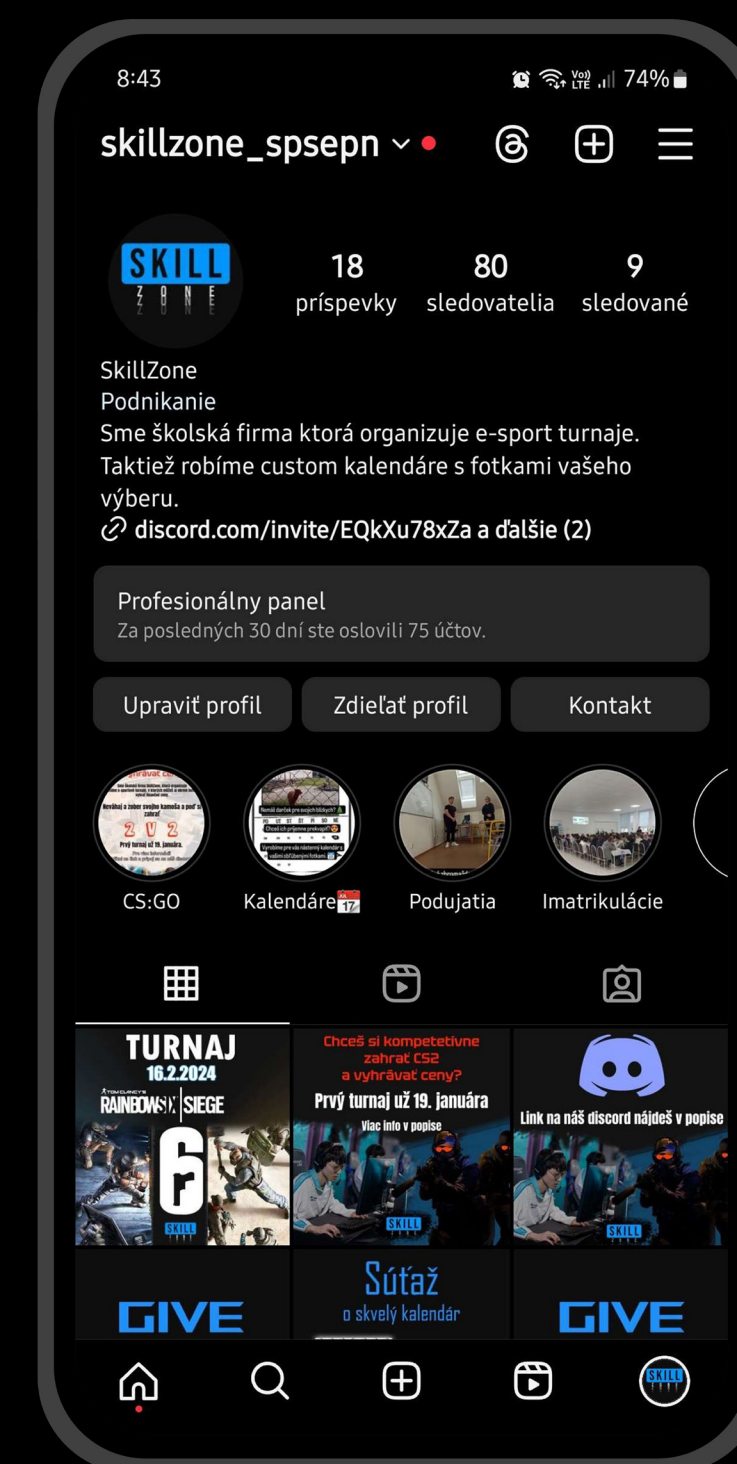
8:43

74%

skillzone_spsepn

SKILL ZONE

18 príspevky

80 sledovatelia

9 sledované

SkillZone
Podnikanie
Sme školská firma ktorá organizuje e-sport turnaje. Taktiež robíme custom kalendáre s fotkami vašeho výberu.
discord.com/invite/EQkXu78xZa a ďalšie (2)

Profesionálny panel
Za posledných 30 dní ste oslovili 75 účtov.

Upraviť profil

Zdieľať profil

Kontakt

Neváhaj a zober svojho kamoša a poď si zahrať
2 V 2
Prvý turnaj už 19. januára.

Nemáš darček pre svojich blízkych?
Chceš ich príjemne prekvapiť?
Vyrobíme pre vás nástenný kalendár s vašimi obľúbenými fotkami

CS:GO

Kalendáre 17

Podujatia

Imatrikulácie

TURNAJ
16.2.2024
TOM CLANCY'S RAINBOW SIX SIEGE
SKILL

Chceš si kompetetivne zahrať CS2 a vyhrávať ceny?
Prvý turnaj už 19. januára
Viac info v popise
SKILL

Link na náš discord nájdeš v popise
SKILL

GIVE

Súťaž
o skvelý kalendár

GIVE

SKILL